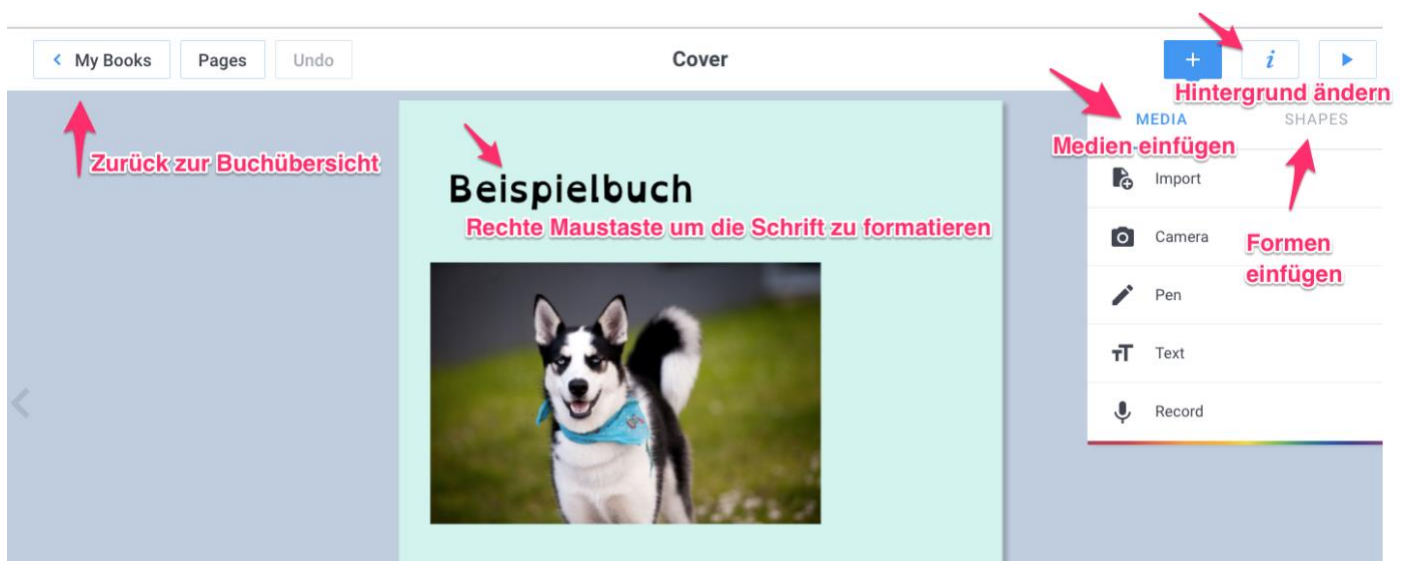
My Books Pages Undo

Cover

+ i

Hintergrund ändern

Zurück zur Buchübersicht

Beispielbuch

Rechte Maustaste um die Schrift zu formatieren

MEDIA SHAPES

Medien einfügen

Import

Camera

Formen einfügen

Pen

Text

Record